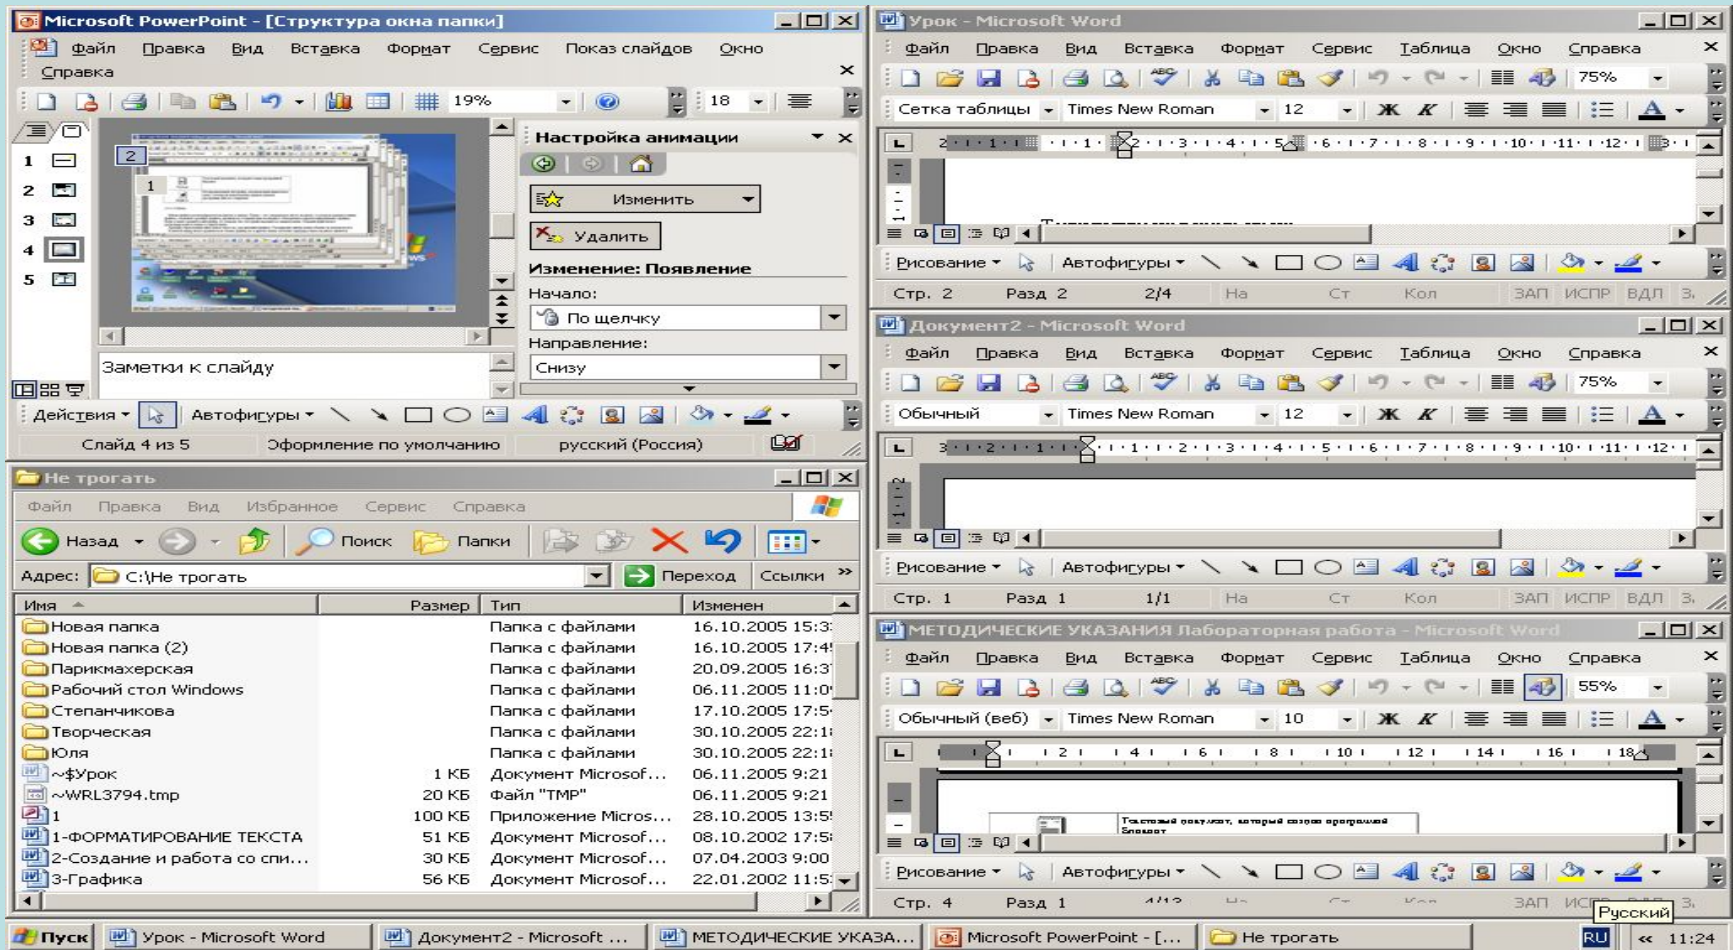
Microsoft PowerPoint - [Структура окна папки]

Файл Правка Вид Вставка Формат Сервис Показ слайдов Окно Справка

19% 18

1 2 3 4 5

2 1

Настройка анимации

Изменить

Удалить

Изменение: Появление

Начало:

По щелчку

Направление:

Снизу

Заметки к слайду

Действия Автофигуры

Слайд 4 из 5 Оформление по умолчанию русский (Россия)

Не трогать

Файл Правка Вид Избранное Сервис Справка

Назад Поиск Папки

Адрес: C:\Не трогать Переход Ссылки

| Имя | Размер | Тип | Изменен |
|---|---|---|---|
| Новая папка | | Папка с файлами | 16.10.2005 15:3 |
| Новая папка (2) | | Папка с файлами | 16.10.2005 17:4 |
| Парикмахерская | | Папка с файлами | 20.09.2005 16:3 |
| Рабочий стол Windows | | Папка с файлами | 06.11.2005 11:0 |
| Степанчикова | | Папка с файлами | 17.10.2005 17:5 |
| Творческая | | Папка с файлами | 30.10.2005 22:1 |
| Юля | | Папка с файлами | 30.10.2005 22:1 |
| ~$Урок | 1 КБ | Документ Microsof... | 06.11.2005 9:21 |
| ~WRL3794.tmp | 20 КБ | Файл "TMP" | 06.11.2005 9:21 |
| 1 | 100 КБ | Приложение Micros... | 28.10.2005 13:5 |
| 1-ФОРМАТИРОВАНИЕ ТЕКСТА | 51 КБ | Документ Microsof... | 08.10.2002 17:5 |
| 2-Создание и работа со спи... | 30 КБ | Документ Microsof... | 07.04.2003 9:00 |
| 3-Графика | 56 КБ | Документ Microsof... | 22.01.2002 11:5 |

Урок - Microsoft Word

Файл Правка Вид Вставка Формат Сервис Таблица Окно Справка

75%

Сетка таблицы Times New Roman 12

Рисование Автофигуры

Стр. 2 Разд 2 2/4 На Ст Кол ЗАП ИСПР ВДЛ

Документ2 - Microsoft Word

Файл Правка Вид Вставка Формат Сервис Таблица Окно Справка

75%

Обычный Times New Roman 12

Рисование Автофигуры

Стр. 1 Разд 1 1/1 На Ст Кол ЗАП ИСПР ВДЛ

МЕТОДИЧЕСКИЕ УКАЗАНИЯ Лабораторная работа - Microsoft Word

Файл Правка Вид Вставка Формат Сервис Таблица Окно Справка

55%

Обычный (веб) Times New Roman 10

Текстовый документ, который создан программой Блокнот

Рисование Автофигуры

Стр. 4 Разд 1 ЗАП Русский

Пуск Урок - Microsoft Word Документ2 - Microsoft ... МЕТОДИЧЕСКИЕ УКАЗА... Microsoft PowerPoint - [... Не трогать RU 11:24